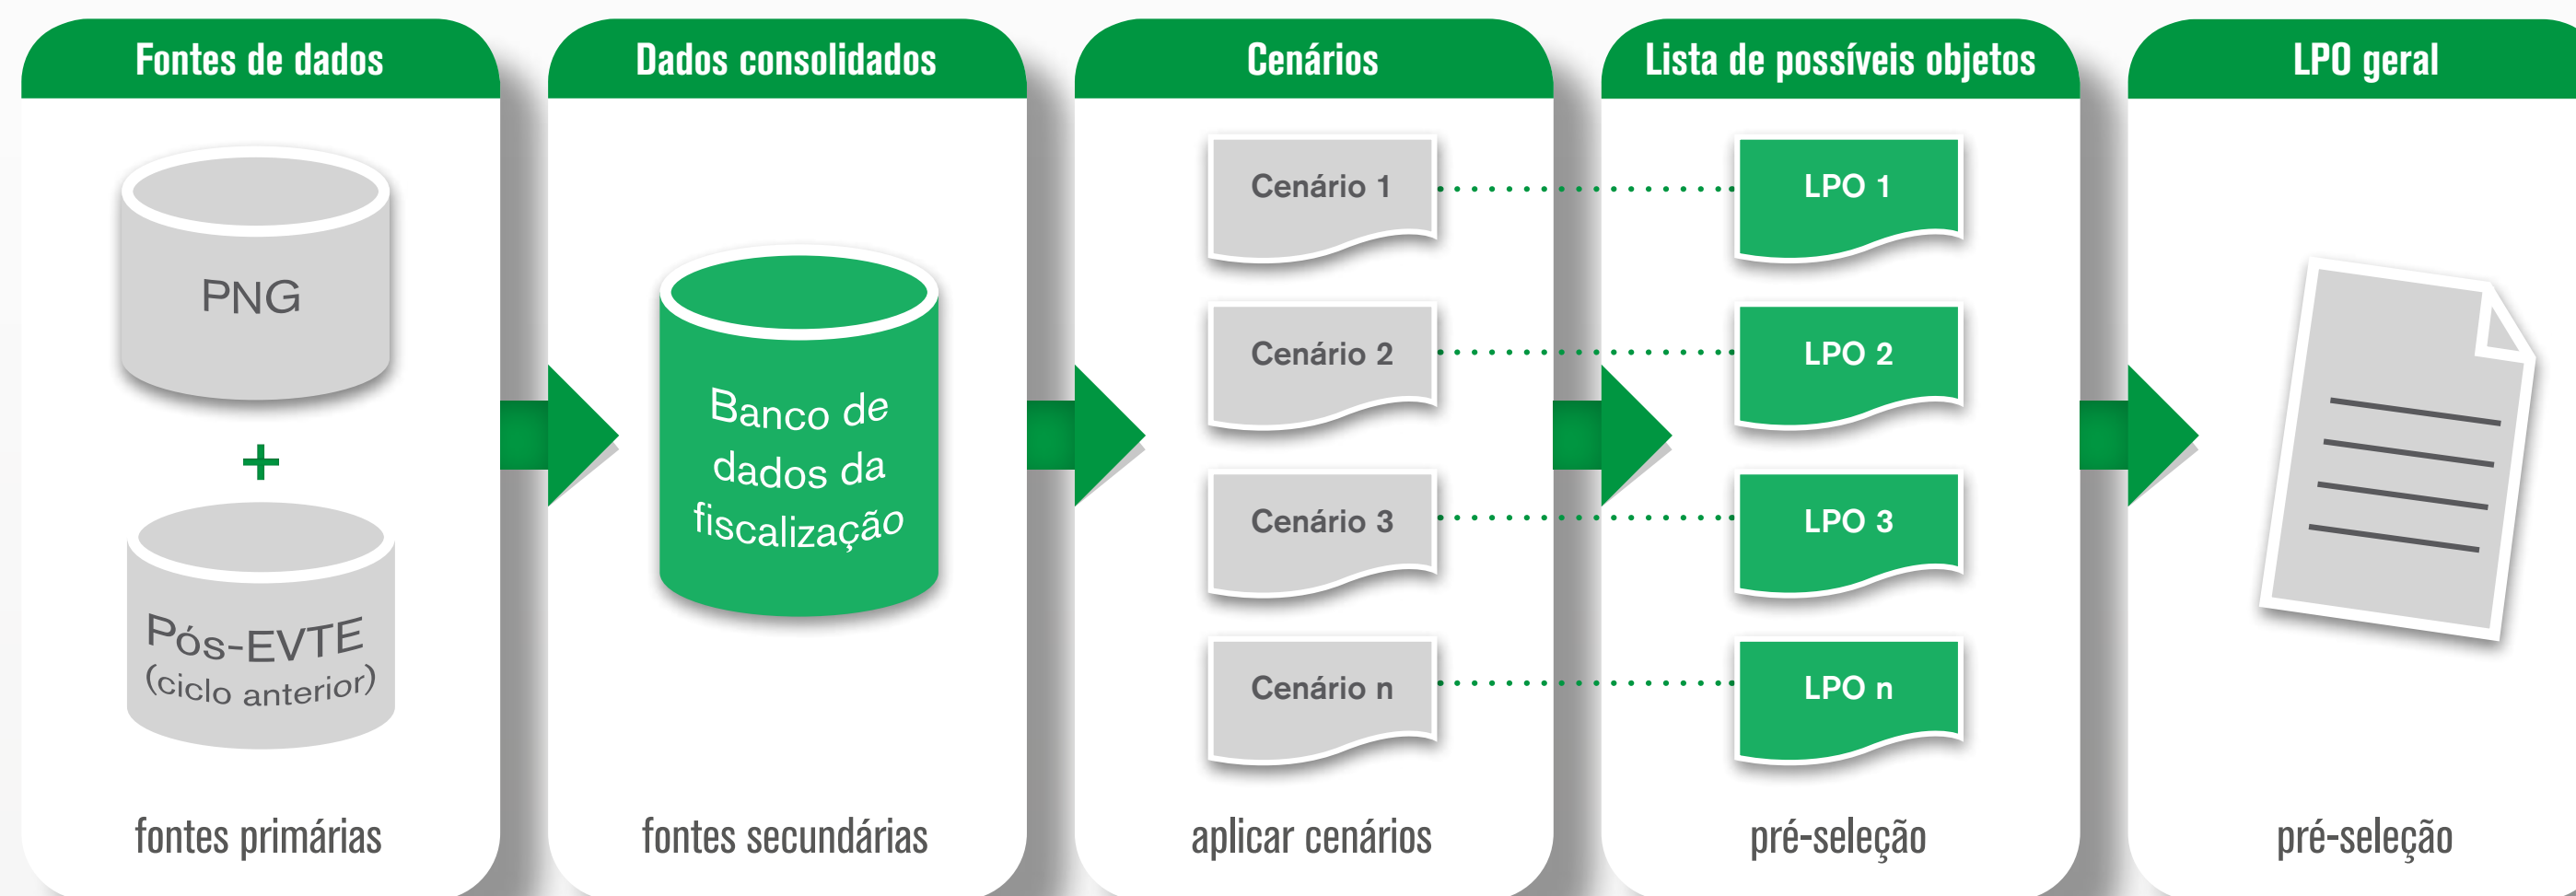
Fontes de dados

PNG

+

Pós-EVTE
(ciclo anterior)

fontes primárias

Dados consolidados

Banco de dados da fiscalização

fontes secundárias

Cenários

Cenário 1

Cenário 2

Cenário 3

Cenário n

aplicar cenários

Lista de possíveis objetos

LPO 1

LPO 2

LPO 3

LPO n

pré-seleção

LPO geral

pré-seleção